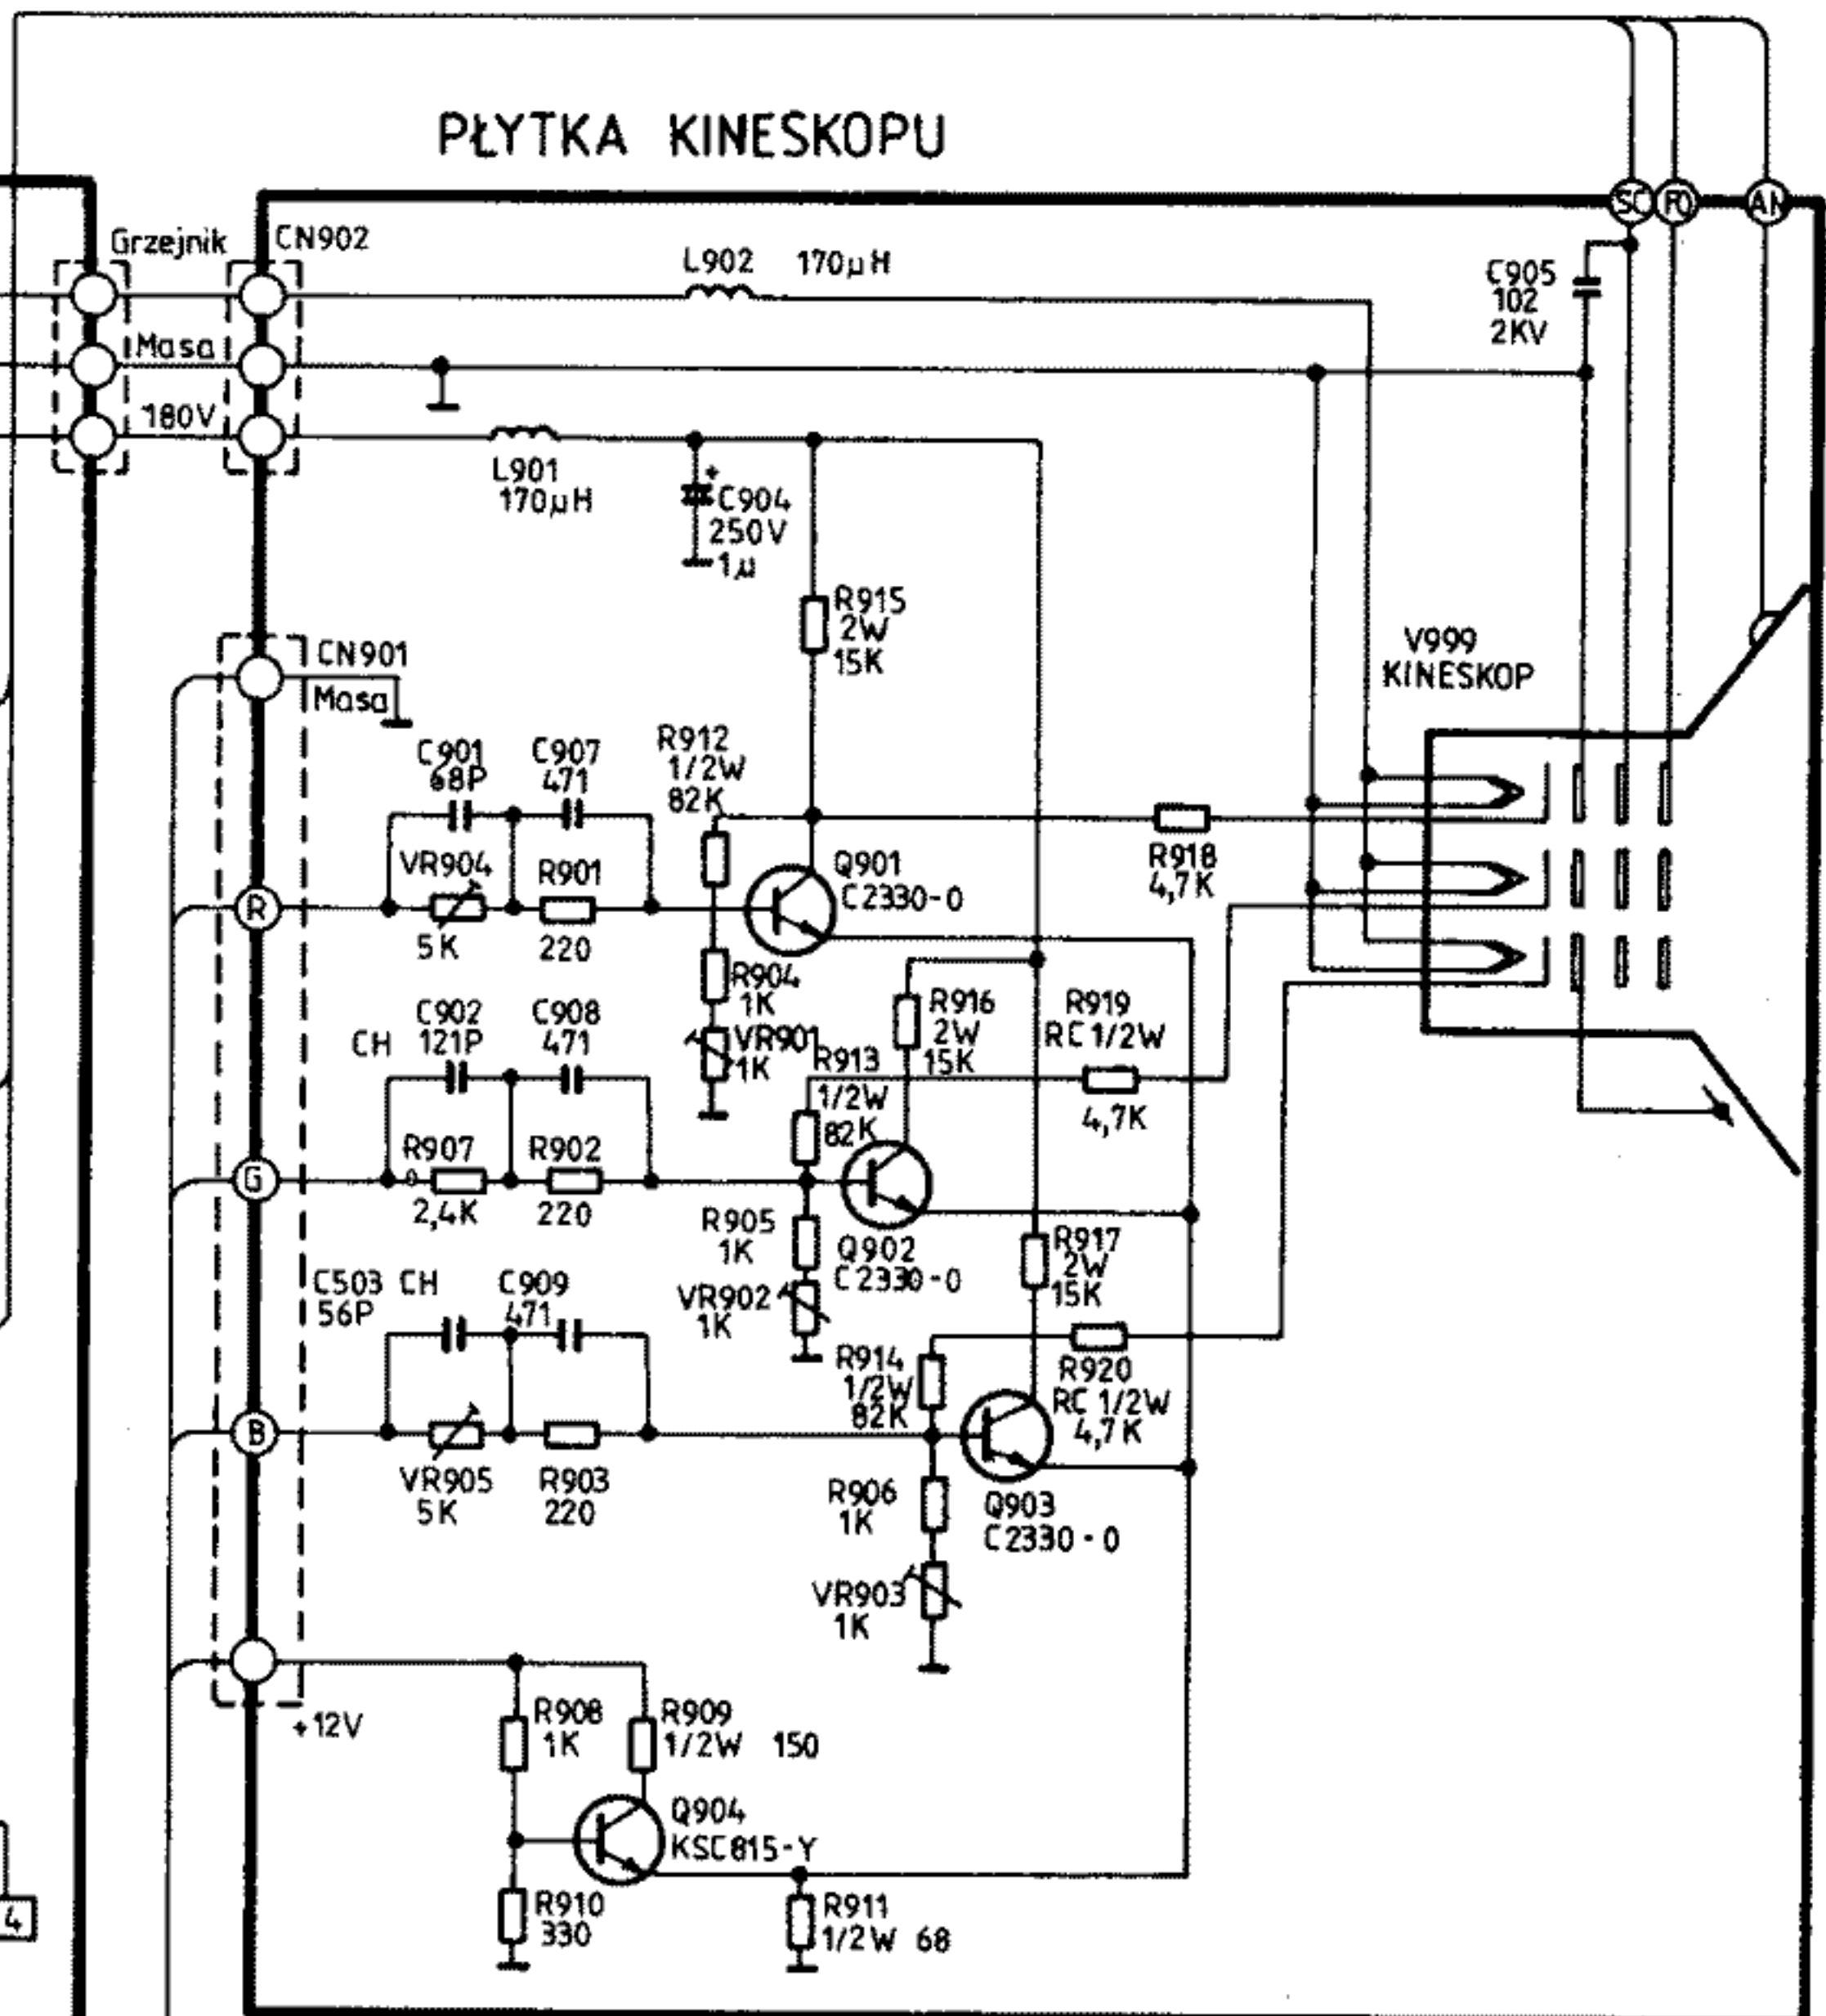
PŁYTKA KINESKOPU

SC FO AN

Grzejnik
CN902
Masa
180V

L902 170µH

C905
102
2KV

L901
170µH

C904
250V
1µ

R915
2W
15K

CN901
Masa

V999
KINESKOP

C901
68P
C907
471
R912
1/2W
82K

VR904
5K
R901
220
Q901
C2330-0
R918
4,7K

R
R904
1K
VR901
1K

C902
121P
CH
C908
471
R916
2W
15K
R919
RC 1/2W
4,7K
R913
1/2W
82K

G
R907
2,4K
R902
220

R905
1K
VR902
1K
Q902
C2330-0
R917
2W
15K

C503 CH
56P
C909
471

R914
1/2W
82K
R920
RC 1/2W
4,7K

B
VR905
5K
R903
220
Q903
C2330-0

R906
1K
VR903
1K

+12V
R908
1K
R909
1/2W 150
Q904
KSC815-Y
R910
330
R911
1/2W 68

4